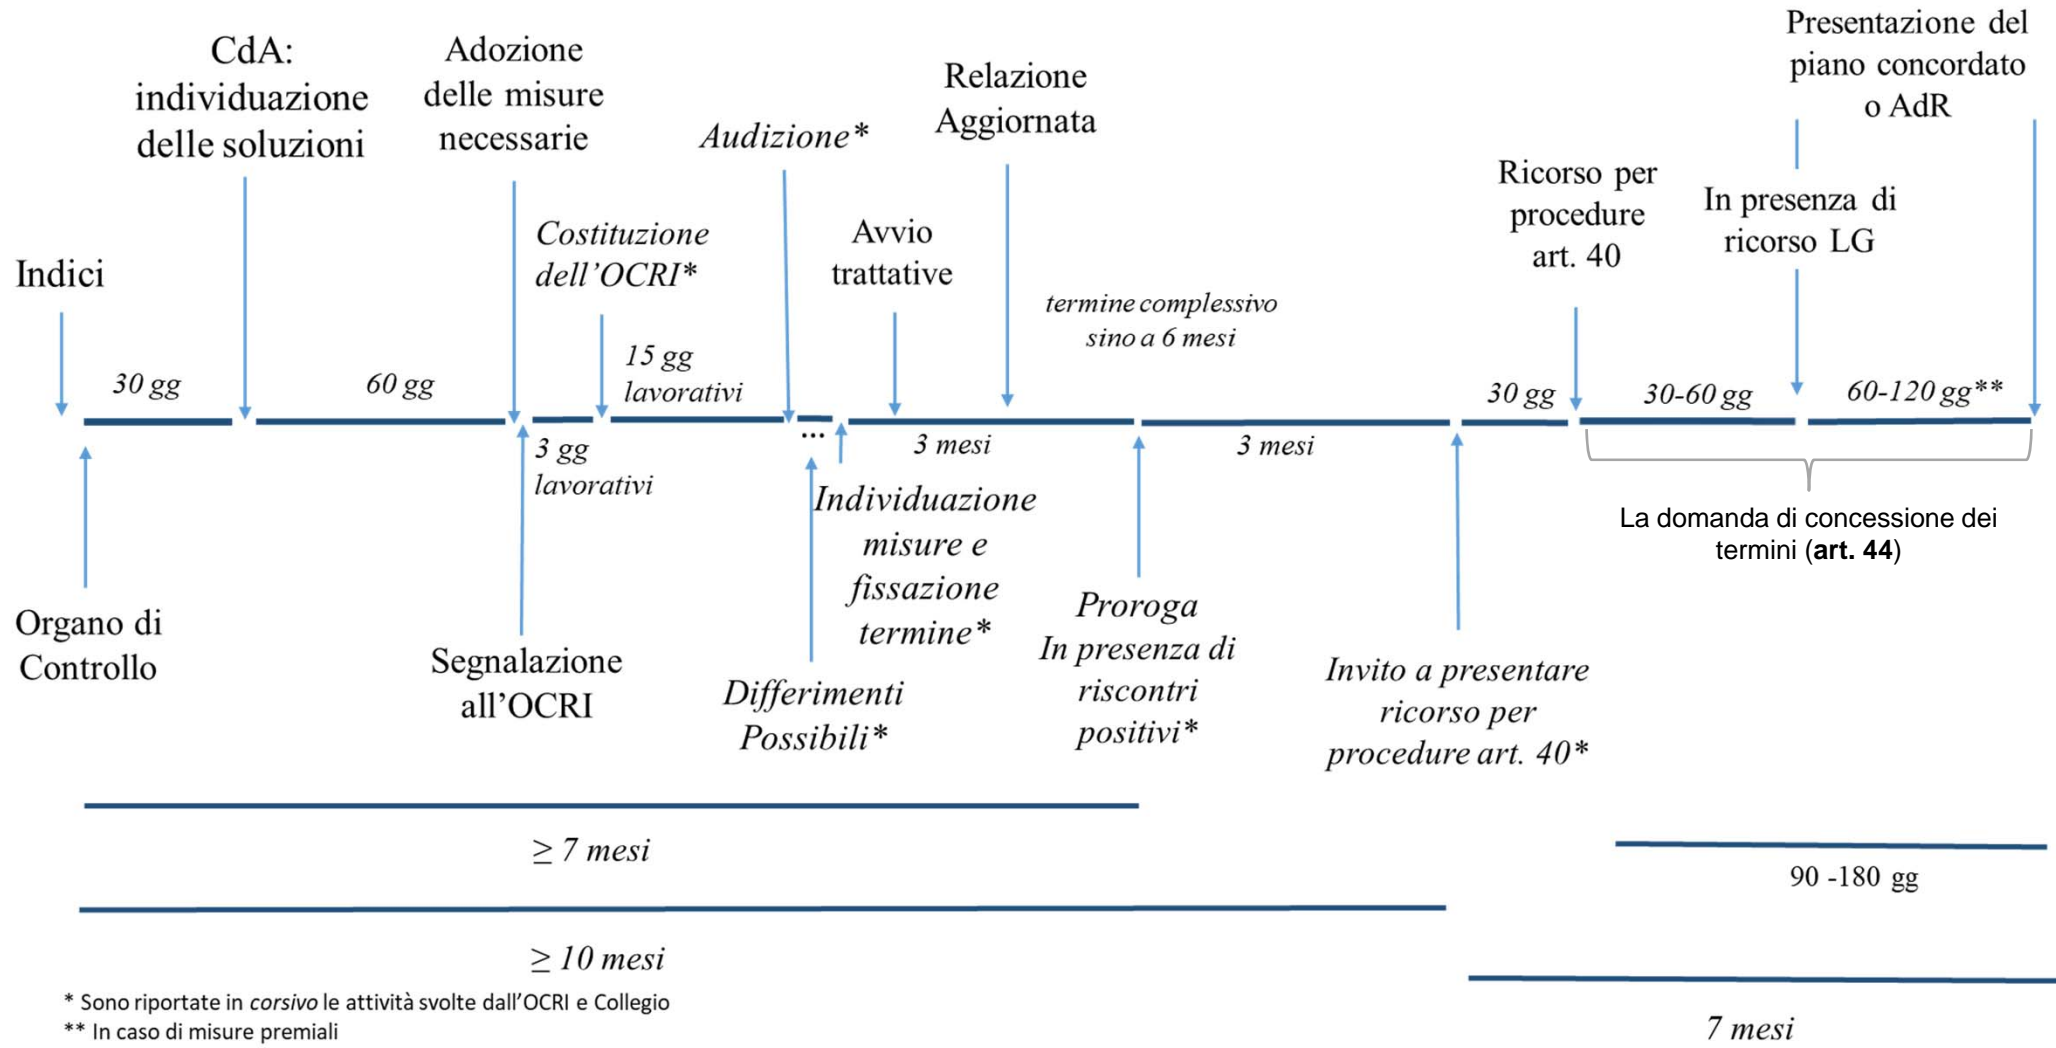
CdA: individuazione delle soluzioni

Adozione delle misure necessarie

Audizione*

Relazione Aggiornata

Presentazione del piano concordato o AdR

Costituzione dell'OCRI*

Avvio trattative

Ricorso per procedure art. 40

In presenza di ricorso LG

Indici

termine complessivo sino a 6 mesi

30 gg

60 gg

15 gg lavorativi

30 gg

30-60 gg

60-120 gg**

3 gg lavorativi

...

3 mesi

3 mesi

La domanda di concessione dei termini (**art. 44**)

Individuazione misure e fissazione termine*

Organo di Controllo

Segnalazione all'OCRI

Differimenti Possibili*

Proroga In presenza di riscontri positivi*

Invito a presentare ricorso per procedure art. 40*

$\geq$ 7 mesi

90 -180 gg

$\geq$ 10 mesi

* Sono riportate in *corsivo* le attività svolte dall'OCRI e Collegio
** In caso di misure premiali

7 mesi